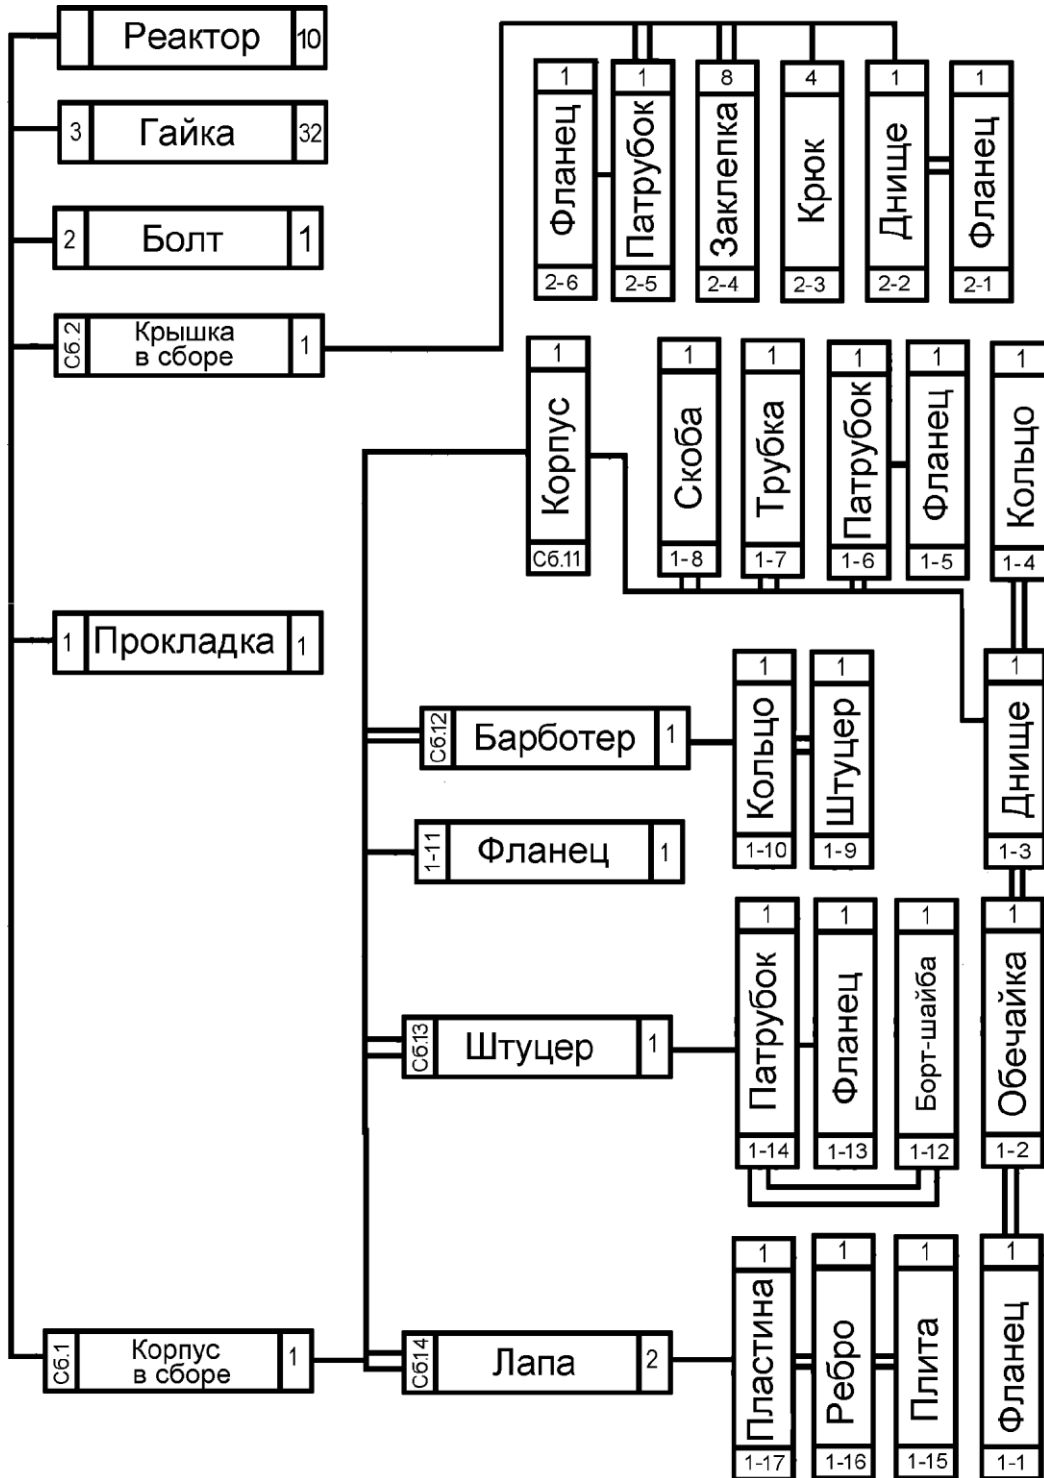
Реактор 10

3 Гайка 32

2 Болт 1

Сб.2 Крышка в сборе 1

1 Фланец 2-6

1 Патрубок 2-5

8 Заклепка 2-4

4 Крюк 2-3

1 Днище 2-2

1 Фланец 2-1

1 Корпус Сб.11

1 Скоба 1-8

1 Трубка 1-7

1 Патрубок 1-6

1 Фланец 1-5

1 Кольцо 1-4

1 Прокладка 1

Сб.12 Барботер 1

1 Кольцо 1-10

1 Штуцер 1-9

1 Днище 1-3

1-11 Фланец 1

1 Патрубок 1-14

1 Фланец 1-13

1 Борт-шайба 1-12

1 Обечайка 1-2

Сб.13 Штуцер 1

1 Пластина 1-17

1 Ребро 1-16

1 Плита 1-15

1 Фланец 1-1

Сб.1 Корпус в сборе 1

Сб.14 Лапа 2